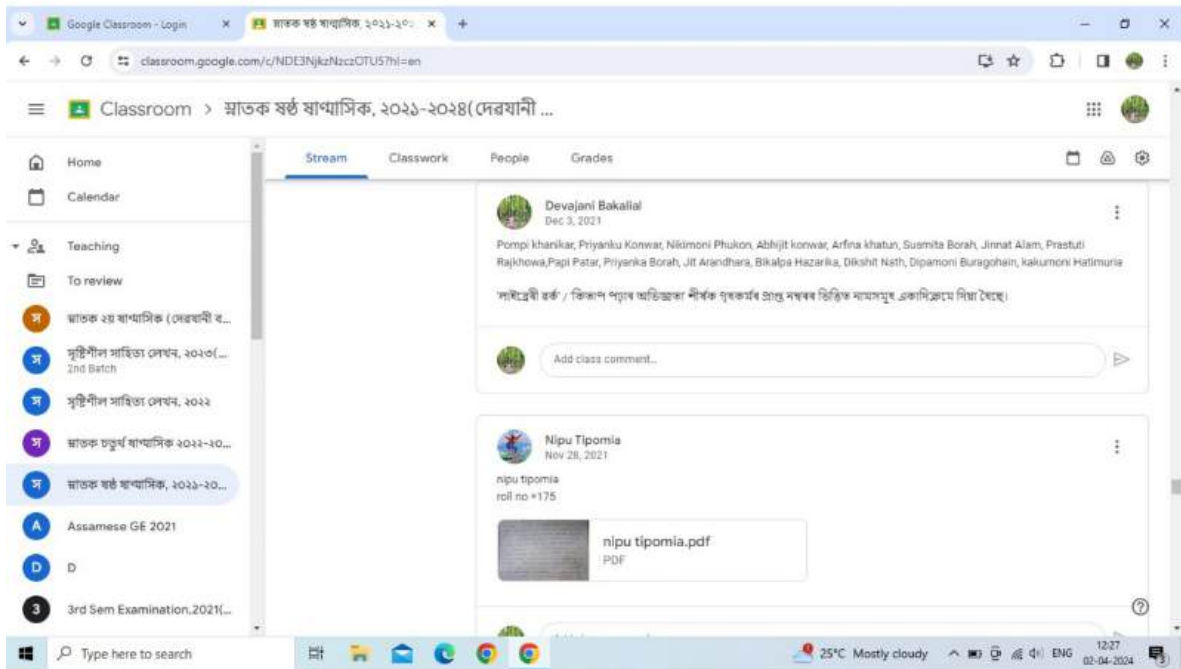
Google Classroom - Login × স্নাতক ষষ্ঠ ষাণ্মাসিক, ২০২১-২০ × +

classroom.google.com/c/NDE3NjkzNzczOTU5?hl=en

Classroom > স্নাতক ষষ্ঠ ষাণ্মাসিক, ২০২১-২০২৪(দেৱযানী ...

Home
Calendar
Teaching
To review
স্নাতক ২য় ষাণ্মাসিক (দেৱযানী ব...
সৃষ্টিশীল সাহিত্য লেখন, ২০২৩(...
2nd Batch
সৃষ্টিশীল সাহিত্য লেখন, ২০২২
স্নাতক চতুৰ্থ ষাণ্মাসিক ২০২২-২০...
স্নাতক ষষ্ঠ ষাণ্মাসিক, ২০২১-২০...
Assamese GE 2021
D
3rd Sem Examination,2021(...

Stream Classwork People Grades

Devajani Bakalial
Dec 3, 2021

Pompi khanikar, Priyanku Konwar, Nikimoni Phukon, Abhijit konwar, Arfina khatun, Susmita Borah, Jinnat Alam, Prastuti Rajkhowa,Papi Patar, Priyanka Borah, Jit Arandhara, Bikalpa Hazarika, Dikshit Nath, Dipamoni Buragohain, kakumoni Hatimuria

'লাইব্ৰেৰী ৱৰ্ক' / 'ক্ষিপ্ৰ পঠন অভিজ্ঞতা' শীৰ্ষক গৃহকাৰ্যৰ প্ৰাপ্ত নম্বৰৰ ভিত্তিত নামসমূহ একাদিক্ৰমে দিয়া হৈছে।

Add class comment...

Nipu Tipomia
Nov 28, 2021
nipu tipomia
roll no =175

nipu tipomia.pdf
PDF

Type here to search
25°C Mostly cloudy ENG 12:27 02-04-2024